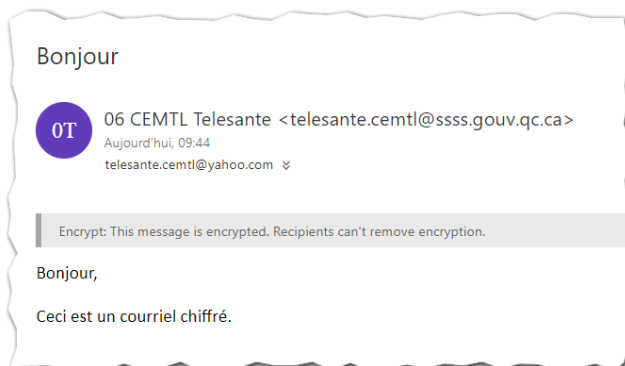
Bonjour

0T

06 CEMTL Telesante <telesante.cemtl@ssss.gouv.qc.ca>

Aujourd'hui, 09:44

telesante.cemtl@yahoo.com

Encrypt: This message is encrypted. Recipients can't remove encryption.

Bonjour,

Ceci est un courriel chiffré.